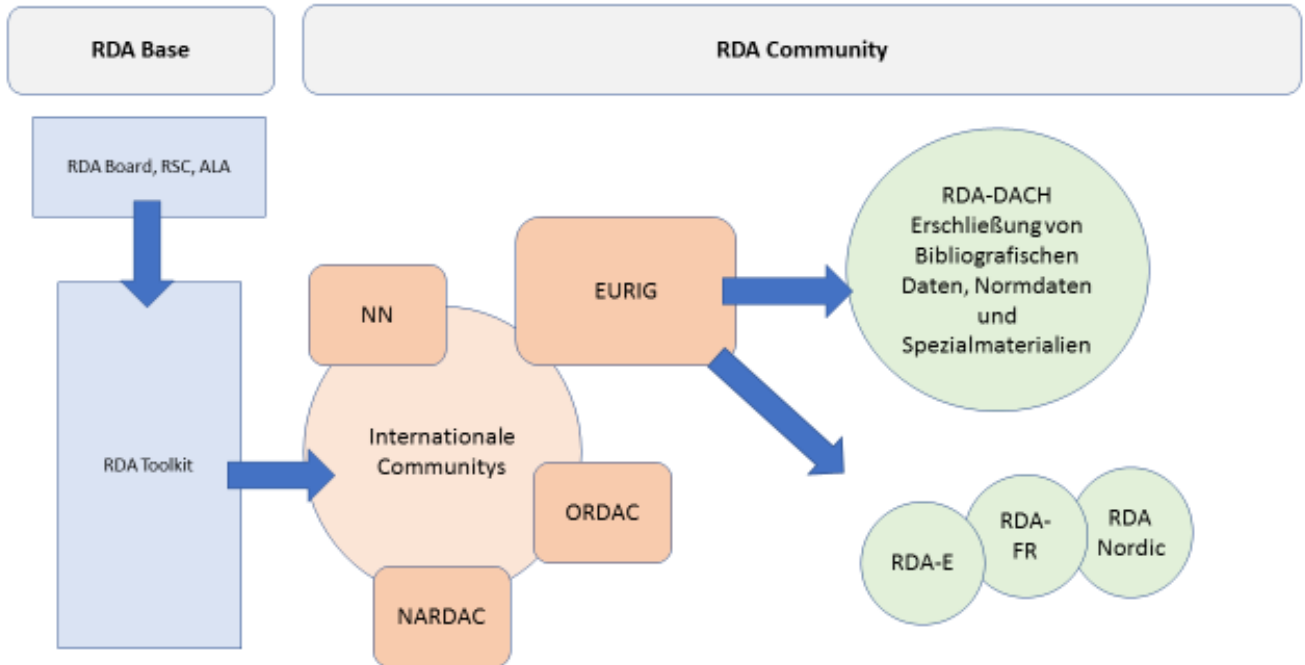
RDA Base

RDA Community

RDA Board, RSC, ALA

RDA Toolkit

NN

EURIG

Internationale Communitys

ORDAC

NARDAC

RDA-DACH Erschließung von Bibliografischen Daten, Normdaten und Spezialmaterialien

RDA-E

RDA-FR

RDA Nordic